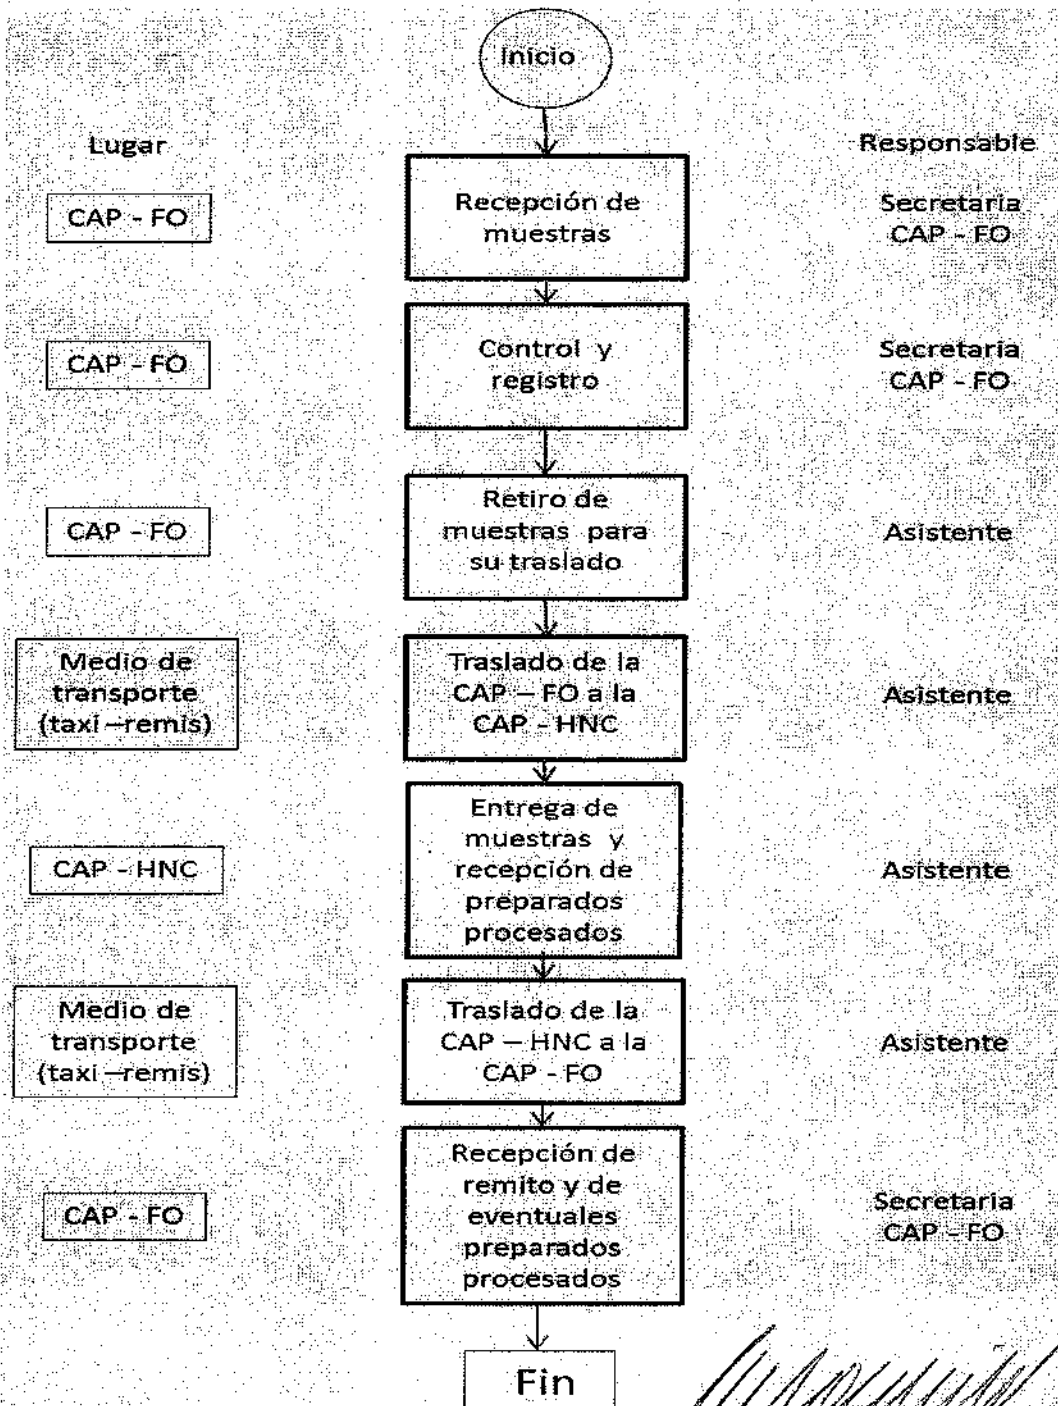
Inicio

Lugar

Responsable

CAP - FO

Recepción de muestras

Secretaria CAP - FO

CAP - FO

Control y registro

Secretaria CAP - FO

CAP - FO

Retiro de muestras para su traslado

Asistente

Medio de transporte (taxi –remis)

Traslado de la CAP – FO a la CAP - HNC

Asistente

CAP - HNC

Entrega de muestras y recepción de preparados procesados

Asistente

Medio de transporte (taxi –remis)

Traslado de la CAP – HNC a la CAP - FO

Asistente

CAP - FO

Recepción de remito y de eventuales preparados procesados

Secretaria CAP - FO

Fin